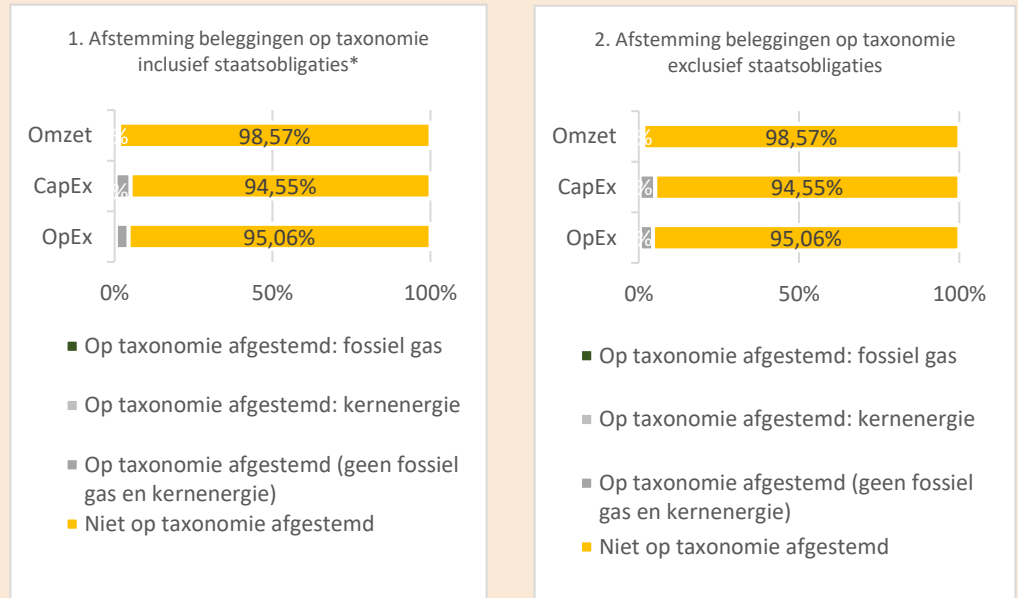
1. Afstemming beleggingen op taxonomie inclusief staatsobligaties*

Omzet
%
98,57%
CapEx
%
94,55%
OpEx
95,06%

0%
50%
100%

Op taxonomie afgestemd: fossiel gas
Op taxonomie afgestemd: kernenergie
Op taxonomie afgestemd (geen fossiel gas en kernenergie)
Niet op taxonomie afgestemd

2. Afstemming beleggingen op taxonomie exclusief staatsobligaties

Omzet
%
98,57%
CapEx
%
94,55%
OpEx
%
95,06%

0%
50%
100%

Op taxonomie afgestemd: fossiel gas
Op taxonomie afgestemd: kernenergie
Op taxonomie afgestemd (geen fossiel gas en kernenergie)
Niet op taxonomie afgestemd